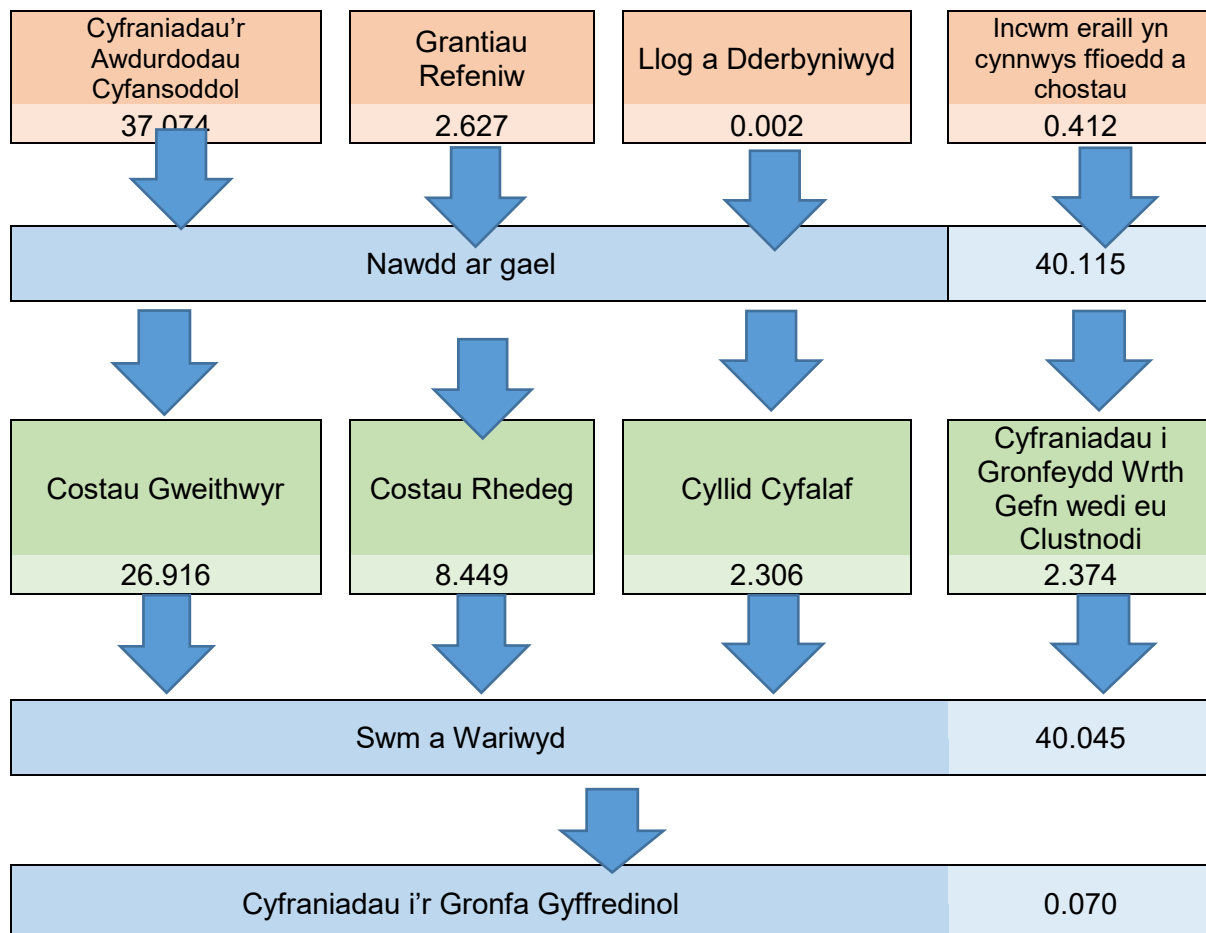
Cyfraniadau'r Awdurdodau Cyfansoddol
37.074

Grantiau Refeniw
2.627

Llog a Dderbyniwyd
0.002

Incwm eraill yn cynnwys ffioedd a chostau
0.412

Nawdd ar gael
40.115

Costau Gweithwyr
26.916

Costau Rhedeg
8.449

Cyllid Cyfalaf
2.306

Cyfraniadau i Gronfeydd Wrth Gefn wedi eu Clustnodi
2.374

Swm a Wariwyd
40.045

Cyfraniadau i'r Gronfa Gyffredinol
0.070